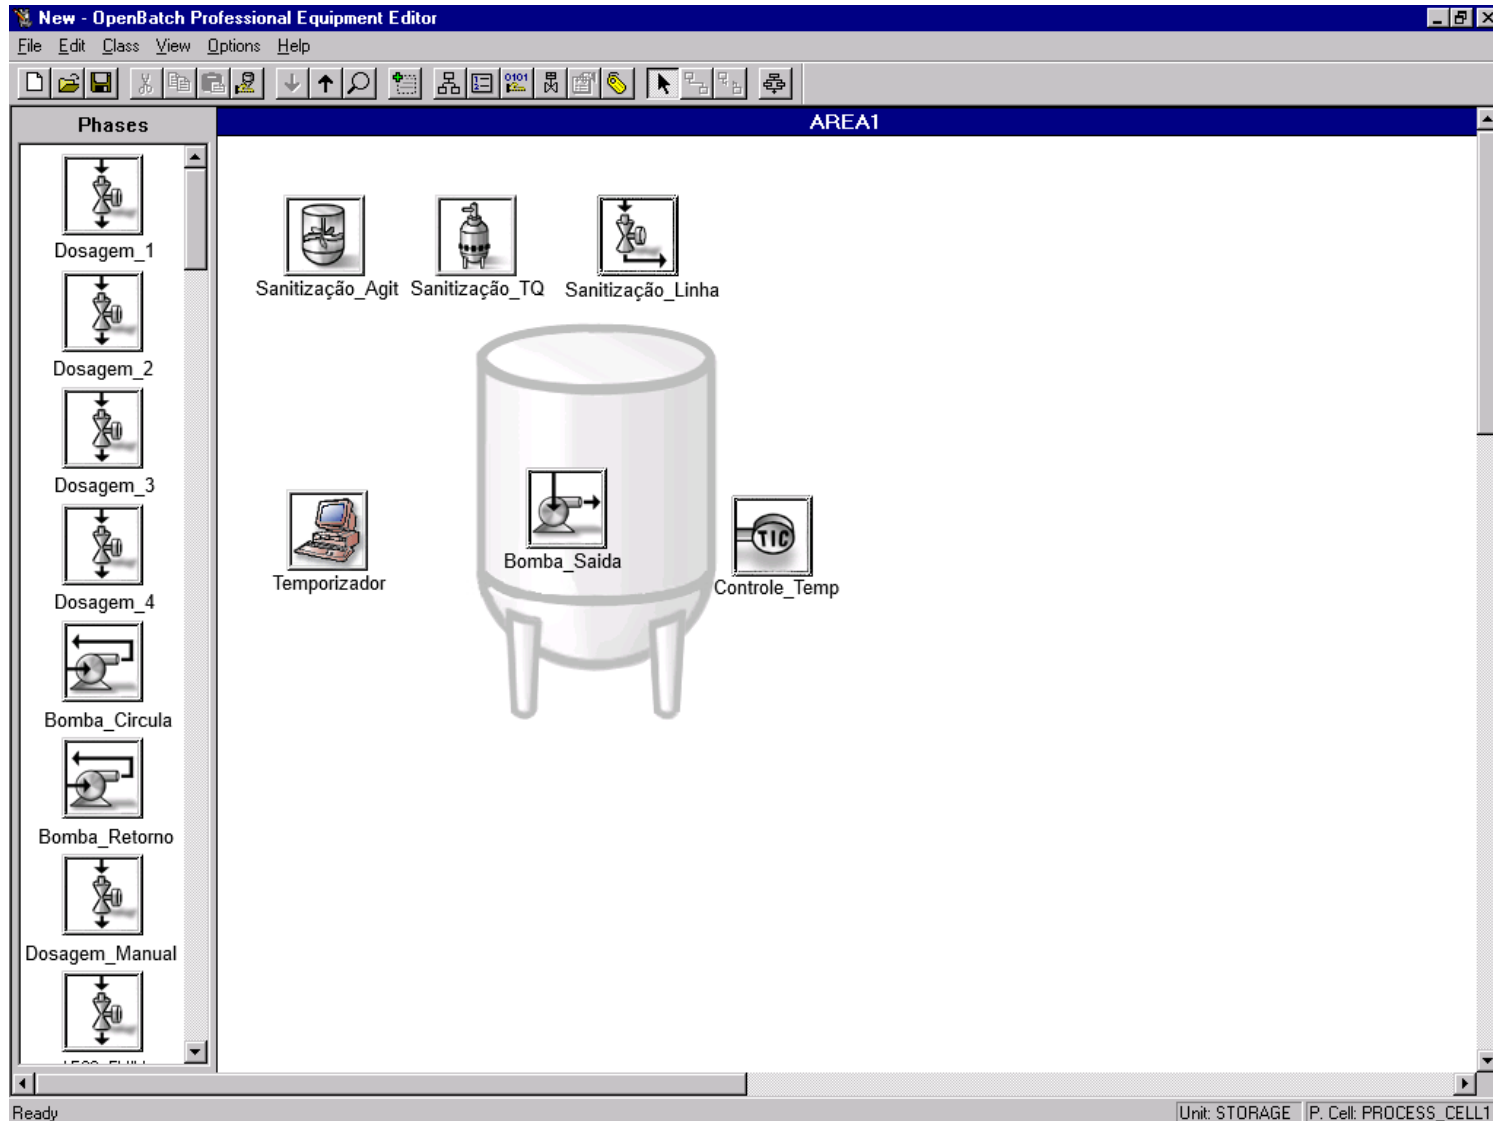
New - OpenBatch Professional Equipment Editor

File Edit Class View Options Help

Phases

Dosagem_1

Dosagem_2

Dosagem_3

Dosagem_4

Bomba_Circula

Bomba_Retorno

Dosagem_Manual

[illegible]

AREA1

Sanitização_Agit Sanitização_TQ Sanitização_Linha

Temporizador

Bomba_Saida

TIC

Controle_Temp

Ready

Unit: STORAGE

P. Cell: PROCESS_CELL1